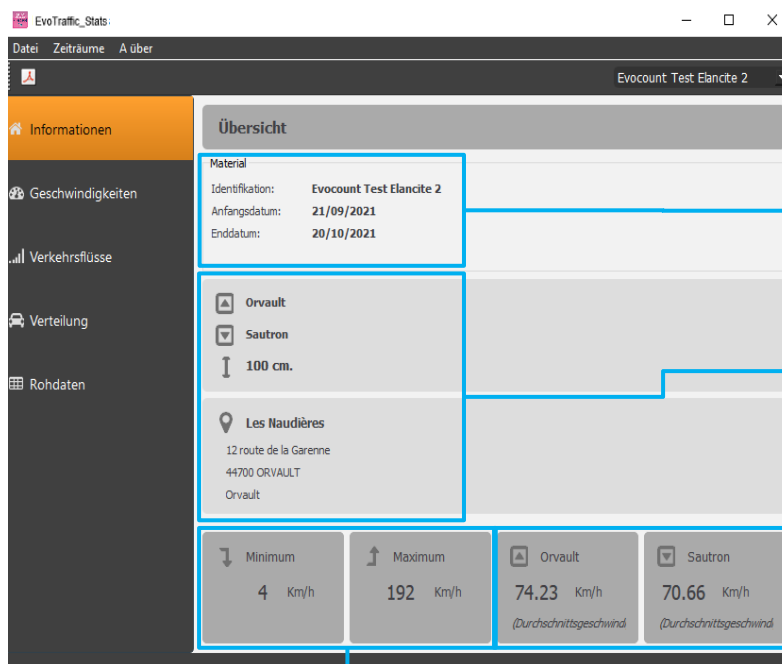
EvoTraffic_Stats

Datei Zeiträume A über

Evocount Test Elancite 2

Informationen

Geschwindigkeiten

Verkehrsflüsse

Verteilung

Rohdaten

Übersicht

Material

Identifikation: Evocount Test Elancite 2

Anfangsdatum: 21/09/2021

Enddatum: 20/10/2021

Orvault

Sautron

100 cm.

Les Naudières

12 route de la Garenne

44700 ORVAULT

Orvault

Minimum

4 Km/h

Maximum

192 Km/h

Orvault

74.23 Km/h

(Durchschnittsgeschwindi

Sautron

70.66 Km/h

(Durchschnittsgeschwindi